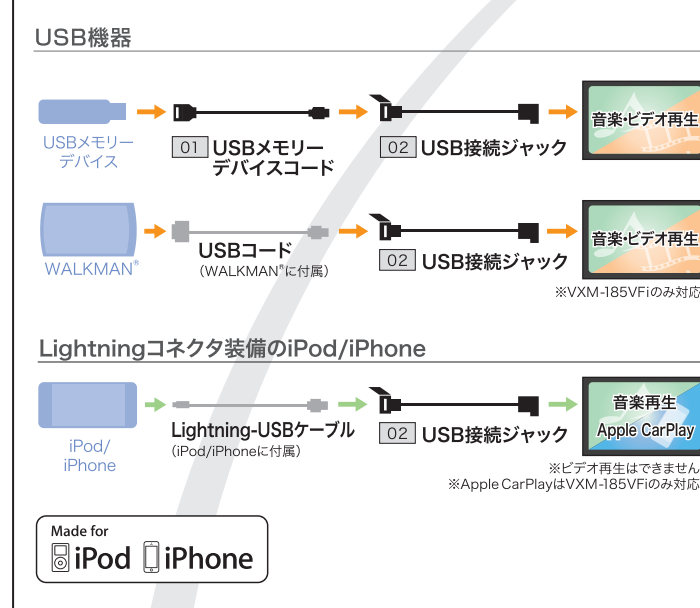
USB機器

USBメモリーデバイス

01 USBメモリーデバイスコード

02 USB接続ジャック

音楽・ビデオ再生

WALKMAN®

USBコード
(WALKMAN®に付属)

02 USB接続ジャック

音楽・ビデオ再生

※VXM-185VFiのみ対応

Lightningコネクタ装備のiPod/iPhone

iPod/iPhone

Lightning-USBケーブル
(iPod/iPhoneに付属)

02 USB接続ジャック

音楽再生
Apple CarPlay

※ビデオ再生はできません
※Apple CarPlayはVXM-185VFiのみ対応

Made for
iPod iPhone